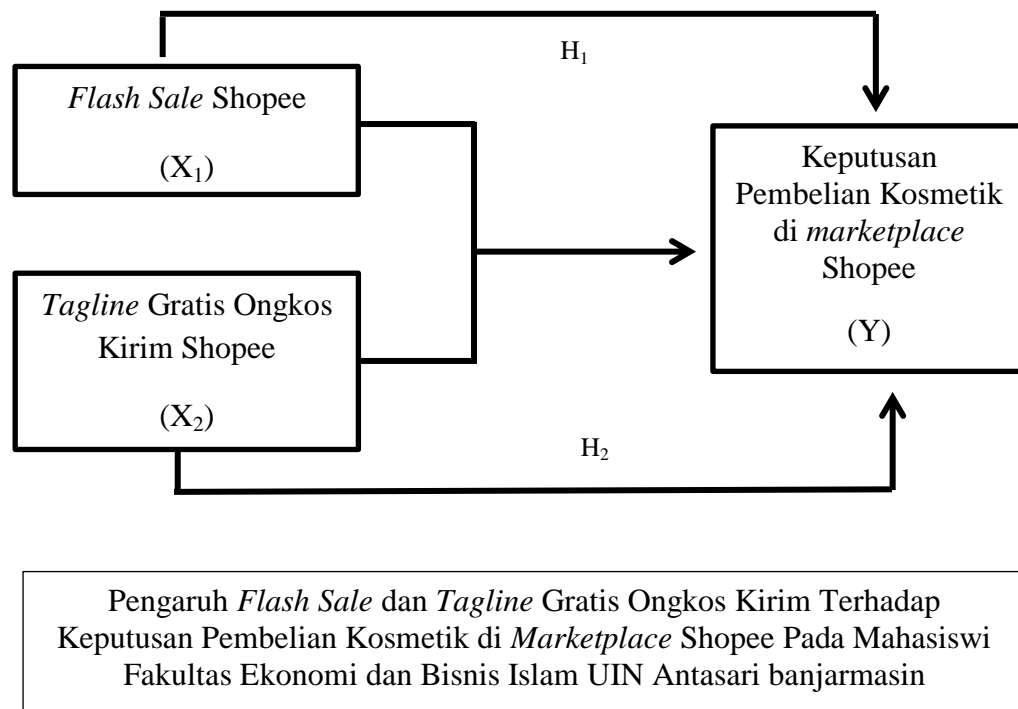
$H_1$

Flash Sale Shopee

$(X_1)$

Keputusan Pembelian Kosmetik di marketplace Shopee

(Y)

Tagline Gratis Ongkos Kirim Shopee

$(X_2)$

$H_2$

Pengaruh Flash Sale dan Tagline Gratis Ongkos Kirim Terhadap Keputusan Pembelian Kosmetik di Marketplace Shopee Pada Mahasiswi Fakultas Ekonomi dan Bisnis Islam UIN Antasari banjarmasin